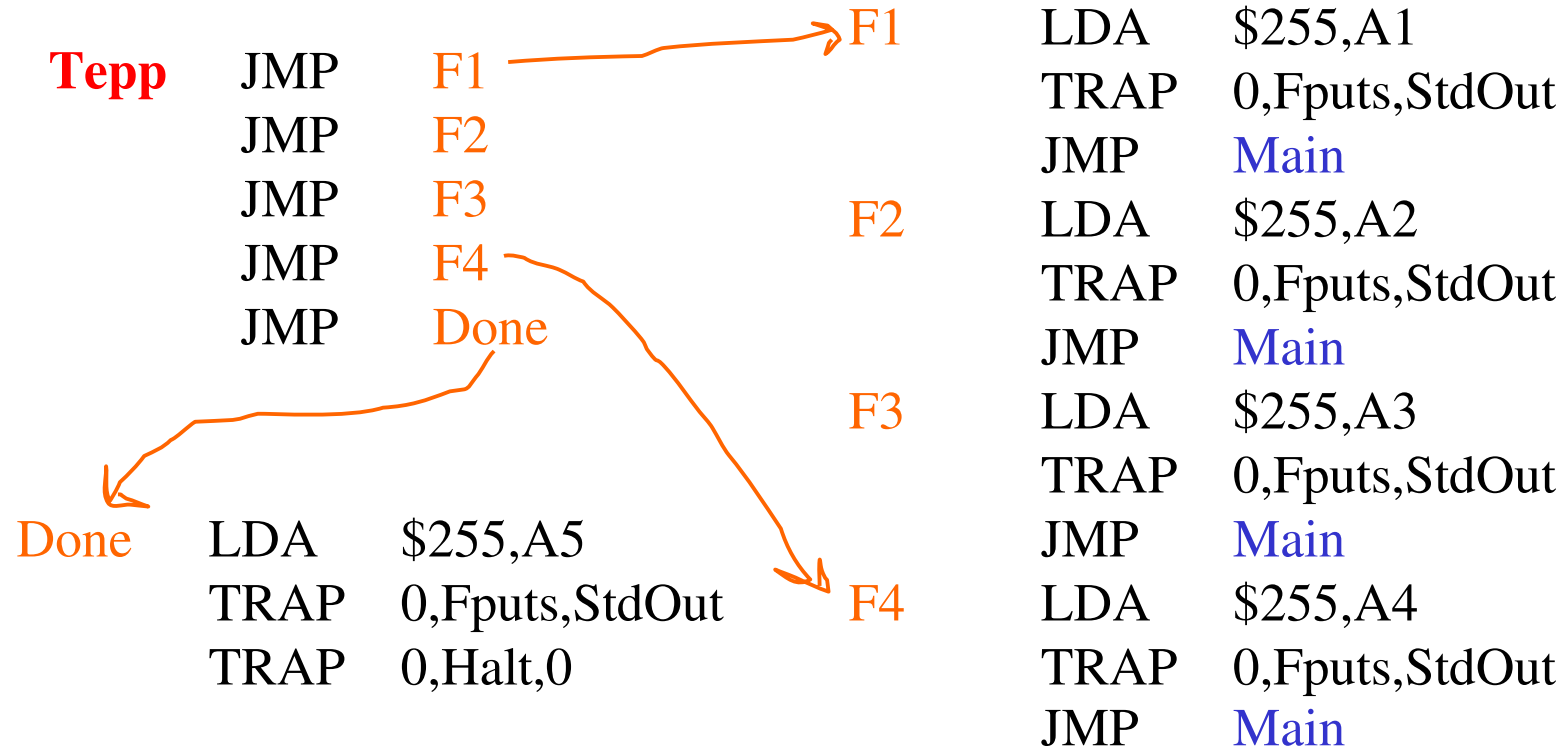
Tepp JMP F1
JMP F2
JMP F3
JMP F4
JMP Done

Done LDA $255,A5
TRAP 0,Fputs,StdOut
TRAP 0,Halt,0

F1 LDA $255,A1
TRAP 0,Fputs,StdOut
JMP Main
F2 LDA $255,A2
TRAP 0,Fputs,StdOut
JMP Main
F3 LDA $255,A3
TRAP 0,Fputs,StdOut
JMP Main
F4 LDA $255,A4
TRAP 0,Fputs,StdOut
JMP Main